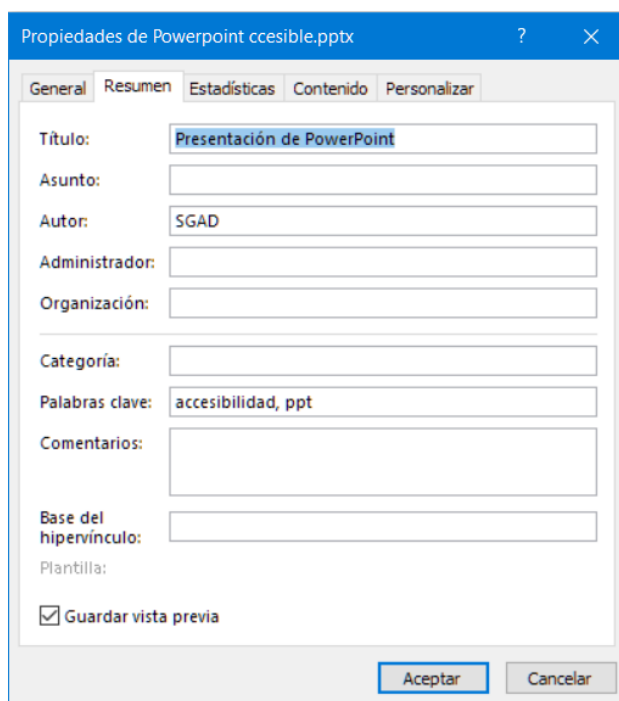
Propiedades de Powerpoint ccesible.pptx ? ✕

General Resumen Estadísticas Contenido Personalizar

Título: Presentación de PowerPoint

Asunto:

Autor: SGAD

Administrador:

Organización:

Categoría:

Palabras clave: accesibilidad, ppt

Comentarios:

Base del hipervínculo:

Plantilla:

Guardar vista previa

Aceptar Cancelar